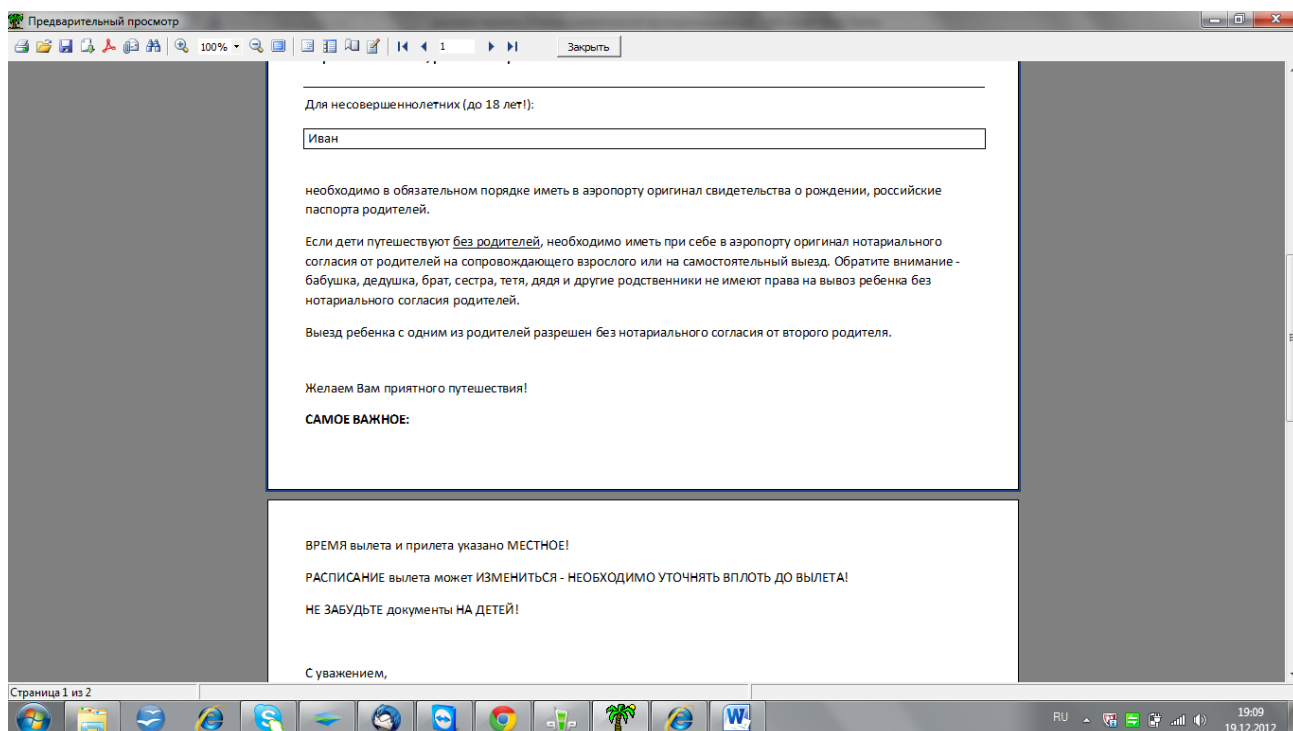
Предварительный просмотр

100%

1

Закрыть

Для несовершеннолетних (до 18 лет!):

Иван

необходимо в обязательном порядке иметь в аэропорту оригинал свидетельства о рождении, российские паспорта родителей.

Если дети путешествуют без родителей, необходимо иметь при себе в аэропорту оригинал нотариального согласия от родителей на сопровождающего взрослого или на самостоятельный выезд. Обратите внимание - бабушка, дедушка, брат, сестра, тетя, дядя и другие родственники не имеют права на вывоз ребенка без нотариального согласия родителей.

Выезд ребенка с одним из родителей разрешен без нотариального согласия от второго родителя.

Желаем Вам приятного путешествия!

САМОЕ ВАЖНОЕ:

ВРЕМЯ вылета и прилета указано МЕСТНОЕ!

РАСПИСАНИЕ вылета может ИЗМЕНИТЬСЯ - НЕОБХОДИМО УТОЧНЯТЬ ВПЛОТЬ ДО ВЫЛЕТА!

НЕ ЗАБУДЬТЕ документы НА ДЕТЕЙ!

С уважением,

Страница 1 из 2

RU

19:09
19.12.2012